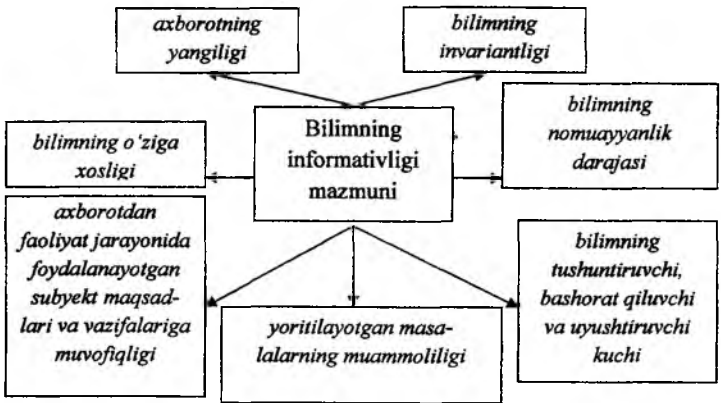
axborotning yangiligi

bilimning invariantligi

bilimning o'ziga xosligi

Bilimning informativligi mazmuni

bilimning nomuayyanlik darajasi

axborotdan faoliyat jarayonida foydalanayotgan subyekt maqsadlari va vazifalariga muvofiqligi

yoritilayotgan masalalarning muammoliligi

bilimning tushuntiruvchi, bashorat qiluvchi va uyushtiruvchi kuchi